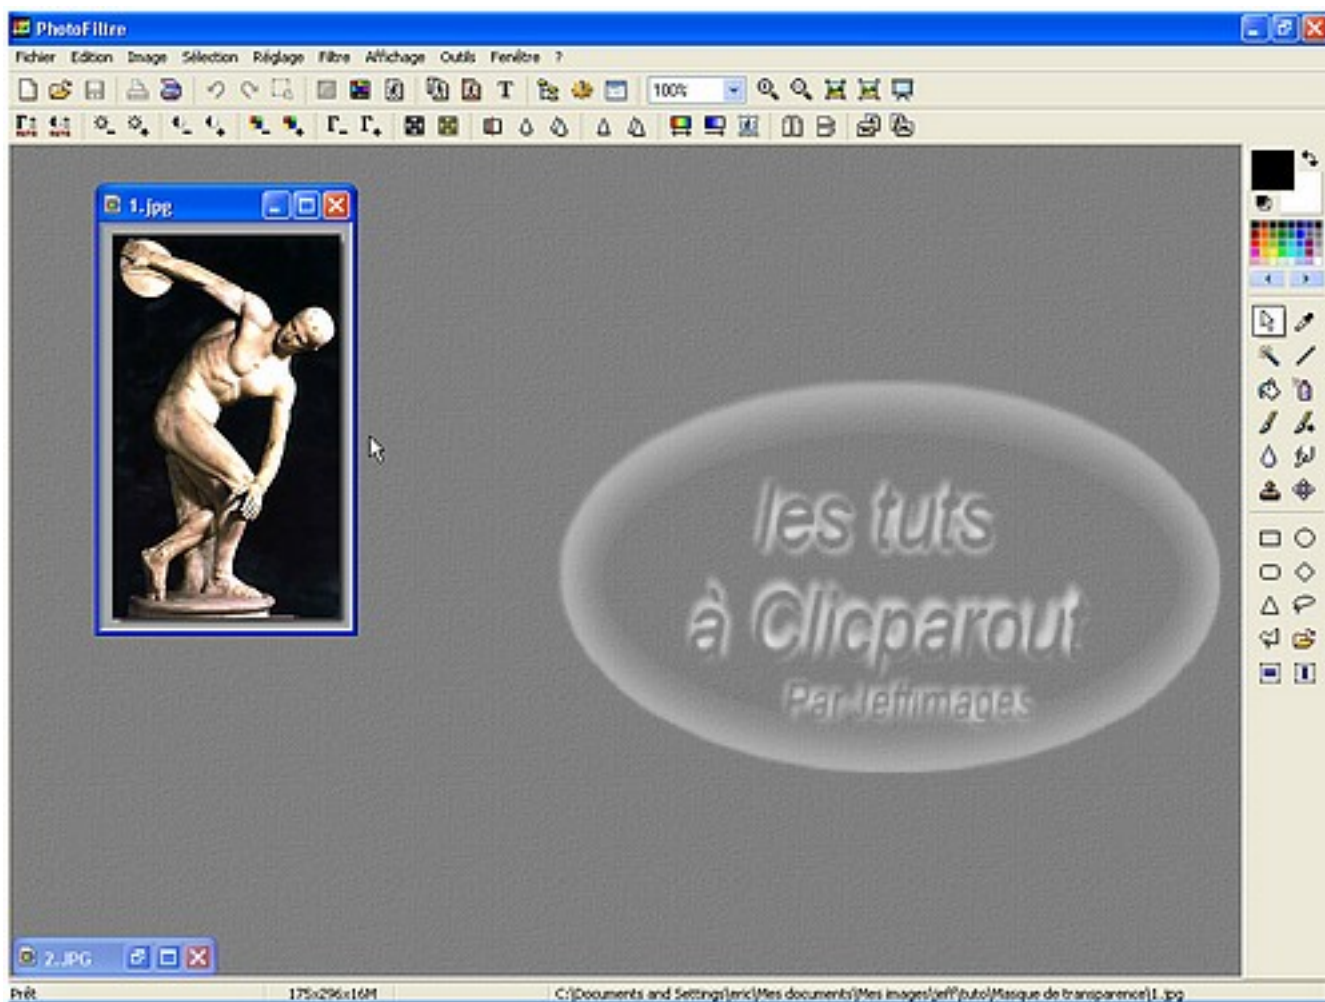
PhotoFiltre

Fichier Edition Image Sélection Réglage Filtre Affichage Outils Fenêtre ?

100%

1.jpg

les tuts
à Clicparout
Par Jeffimages

2.JPG

Prêt 175x296x16M C:\Documents and Settings\eric\Mes documents\Mes images\jeff\tuto\Masque de transparence\1.jpg